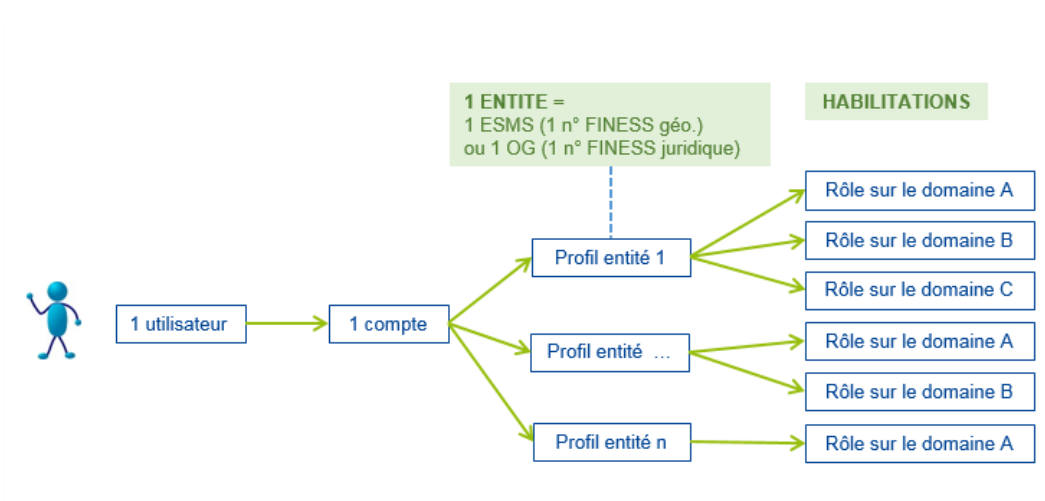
1 ENTITE =
1 ESMS (1 n° FINESS géo.)
ou 1 OG (1 n° FINESS juridique)

HABILITATIONS

1 utilisateur

1 compte

Profil entité 1

Profil entité …

Profil entité n

Rôle sur le domaine A

Rôle sur le domaine B

Rôle sur le domaine C

Rôle sur le domaine A

Rôle sur le domaine B

Rôle sur le domaine A